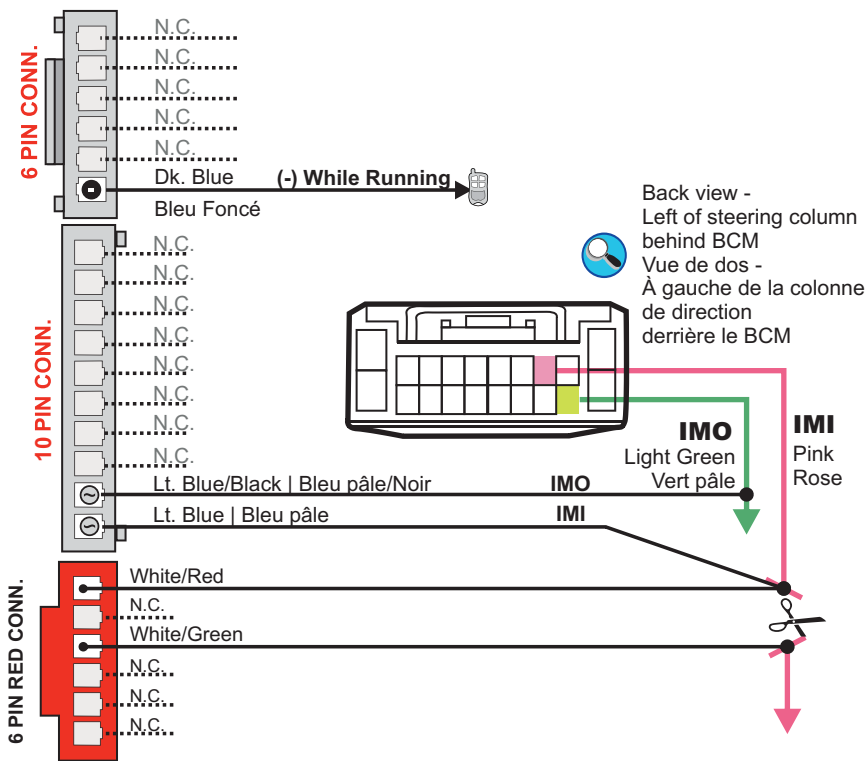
6 PIN CONN.
N.C.
N.C.
N.C.
N.C.
N.C.
Dk. Blue
Bleu Foncé
(-) While Running

Back view -
Left of steering column
behind BCM
Vue de dos -
À gauche de la colonne
de direction
derrière le BCM

10 PIN CONN.
N.C.
N.C.
N.C.
N.C.
N.C.
N.C.
N.C.
N.C.
Lt. Blue/Black | Bleu pâle/Noir
IMO
Lt. Blue | Bleu pâle
IMI

IMO
Light Green
Vert pâle

IMI
Pink
Rose

6 PIN RED CONN.
White/Red
N.C.
White/Green
N.C.
N.C.
N.C.